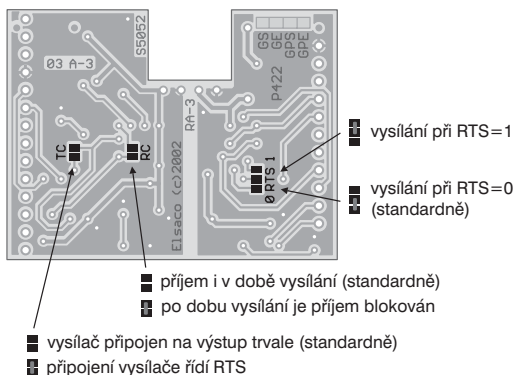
S5052
03 A-3
GS
GE
GPS
GPE
P422
RA-3
Elsaco (c)2002
TC
RC
Ø RTS 1

vysílání při RTS=1

vysílání při RTS=0 (standardně)

příjem i v době vysílání (standardně)

po dobu vysílání je příjem blokován

vysílač připojen na výstup trvale (standardně)

připojení vysílače řídí RTS